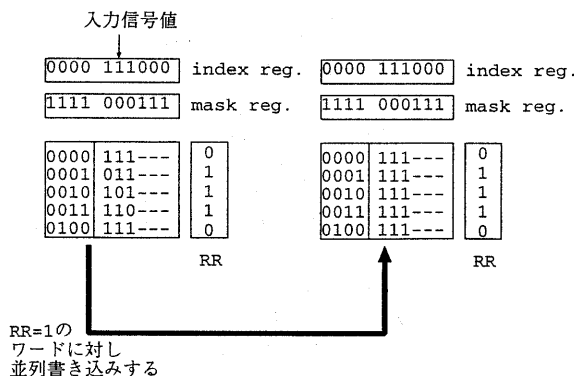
入力信号値

0000 111000 index reg.

1111 000111 mask reg.

| 0000 | 111--- |
|---|---|
| 0001 | 011--- |
| 0010 | 101--- |
| 0011 | 110--- |
| 0100 | 111--- |

| 0 |
|---|
| 1 |
| 1 |
| 1 |
| 0 |

RR

0000 111000 index reg.

1111 000111 mask reg.

| 0000 | 111--- |
|---|---|
| 0001 | 111--- |
| 0010 | 111--- |
| 0011 | 111--- |
| 0100 | 111--- |

| 0 |
|---|
| 1 |
| 1 |
| 1 |
| 0 |

RR

RR=1の
ワードに対し
並列書き込みする